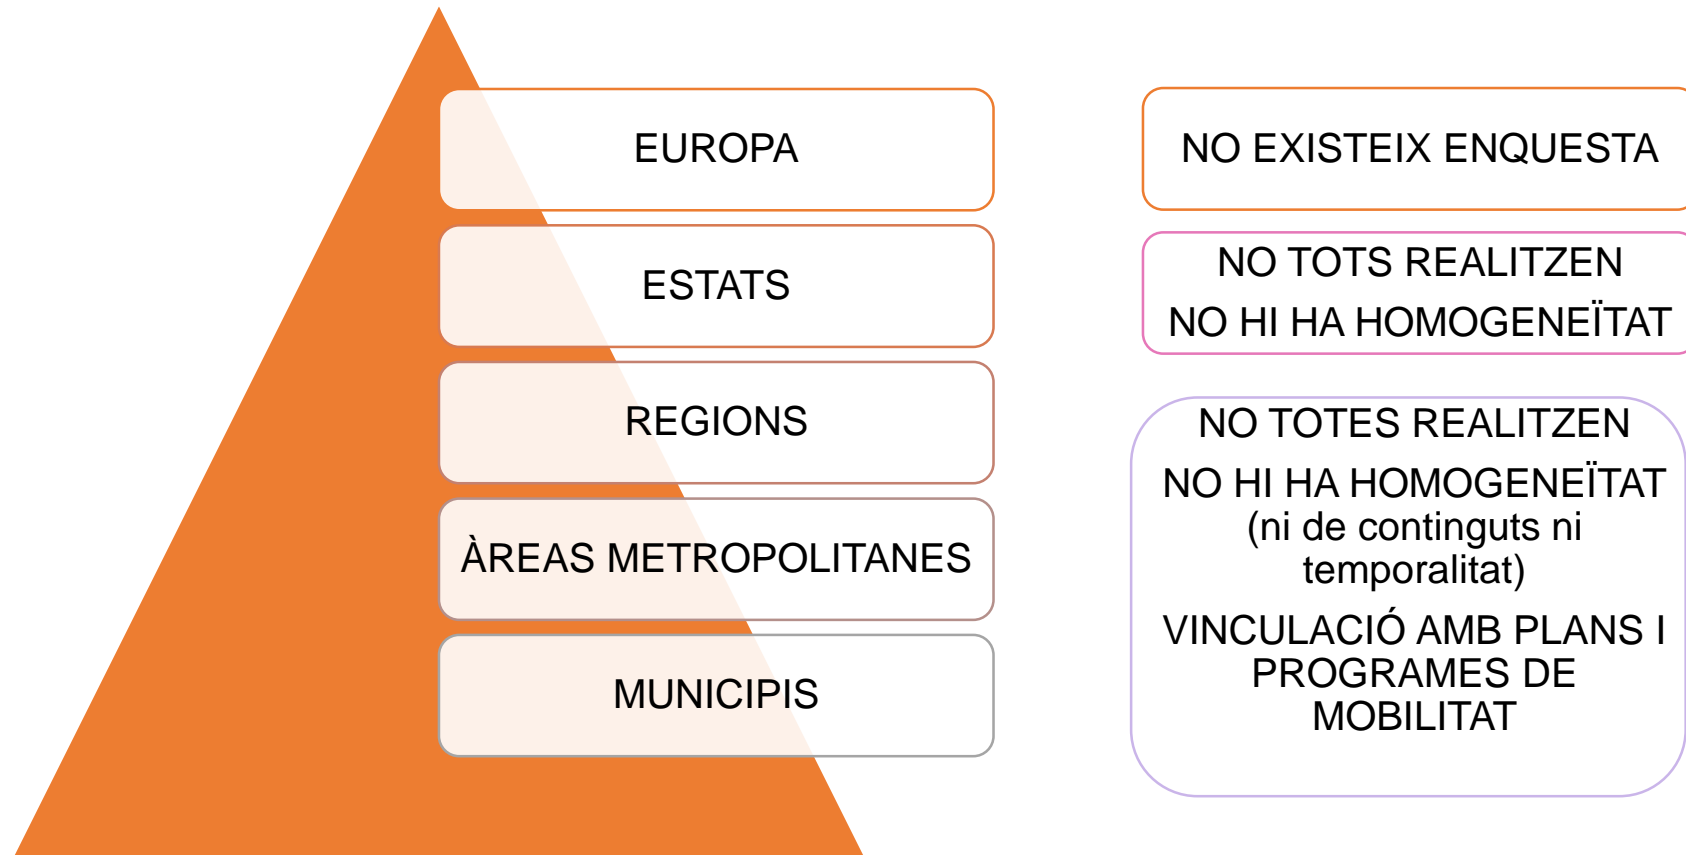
EUROPA

ESTATS

REGIONS

ÀREAS METROPOLITANES

MUNICIPIS

NO EXISTEIX ENQUESTA

NO TOTS REALITZEN

NO HI HA HOMOGENEÏTAT

NO TOTES REALITZEN

NO HI HA HOMOGENEÏTAT (ni de continguts ni temporalitat)

VINCULACIÓ AMB PLANS I PROGRAMES DE MOBILITAT